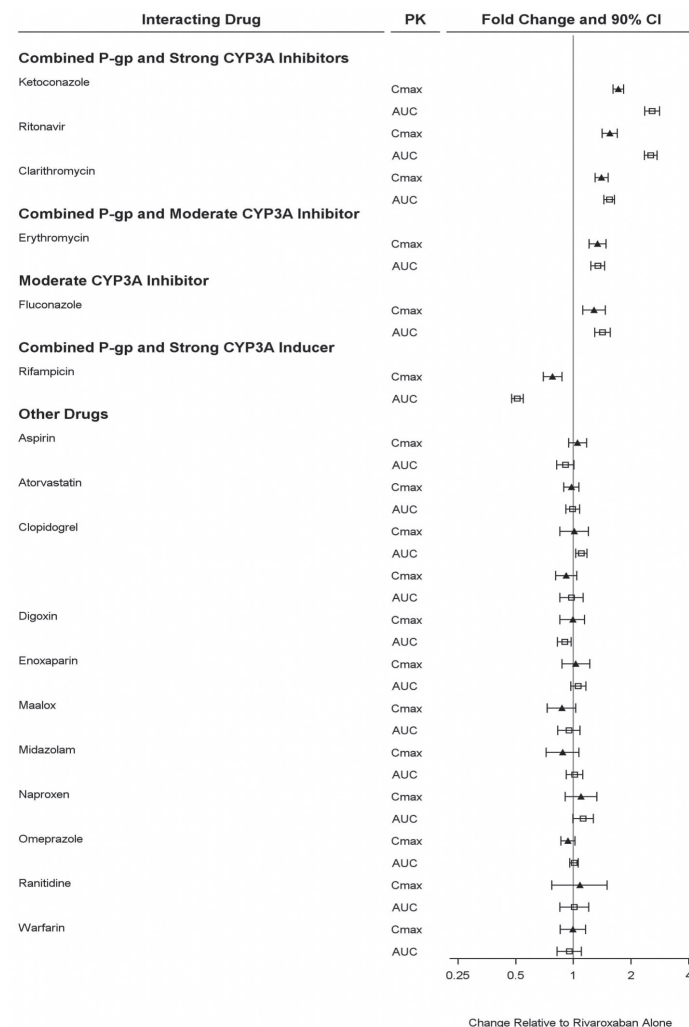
| Interacting Drug | PK | Fold Change and 90% CI |
|---|---|---|
| **Combined P-gp and Strong CYP3A Inhibitors** | | |
| Ketoconazole | Cmax | |
| | AUC | |
| Ritonavir | Cmax | |
| | AUC | |
| Clarithromycin | Cmax | |
| | AUC | |
| **Combined P-gp and Moderate CYP3A Inhibitor** | | |
| Erythromycin | Cmax | |
| | AUC | |
| **Moderate CYP3A Inhibitor** | | |
| Fluconazole | Cmax | |
| | AUC | |
| **Combined P-gp and Strong CYP3A Inducer** | | |
| Rifampicin | Cmax | |
| | AUC | |
| **Other Drugs** | | |
| Aspirin | Cmax | |
| | AUC | |
| Atorvastatin | Cmax | |
| | AUC | |
| Clopidogrel | Cmax | |
| | AUC | |
| | Cmax | |
| | AUC | |
| Digoxin | Cmax | |
| | AUC | |
| Enoxaparin | Cmax | |
| | AUC | |
| Maalox | Cmax | |
| | AUC | |
| Midazolam | Cmax | |
| | AUC | |
| Naproxen | Cmax | |
| | AUC | |
| Omeprazole | Cmax | |
| | AUC | |
| Ranitidine | Cmax | |
| | AUC | |
| Warfarin | Cmax | |
| | AUC | |

0.25 0.5 1 2 4

Change Relative to Rivaroxaban Alone